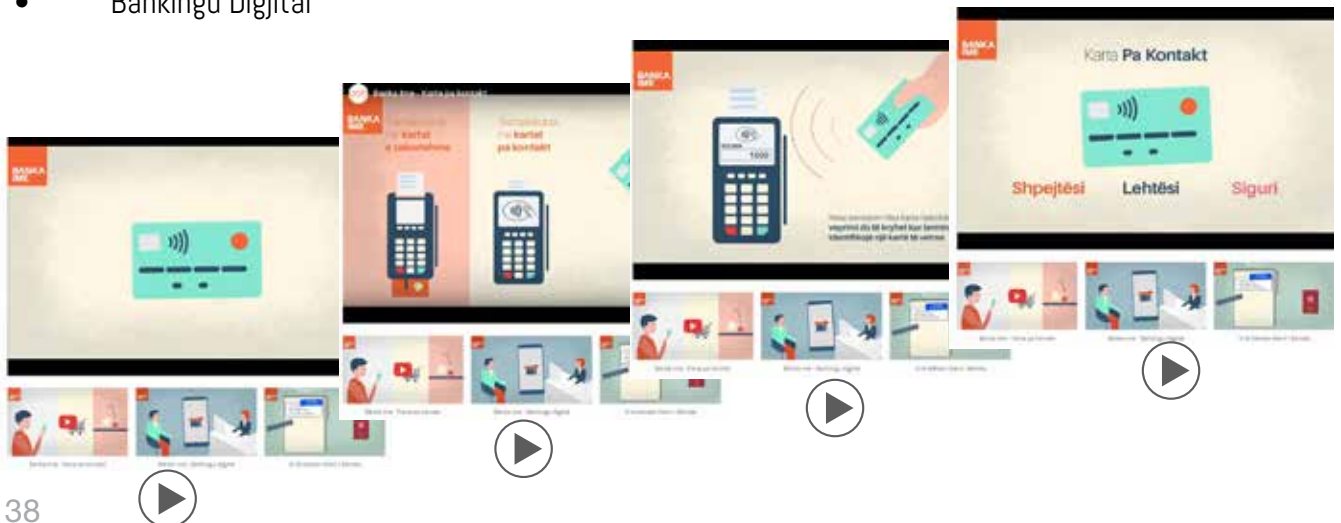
• Bankingu Digjital

BANKA IME

BANKA IME
Banka Ime - Karta pa kontakt
Transaksion me kartat e zakonshme
Transaksion me kartat pa kontakt

BANKA IME
1000

BANKA IME
Karta Pa Kontakt
Shpejtësi Lehtësi Siguri

38